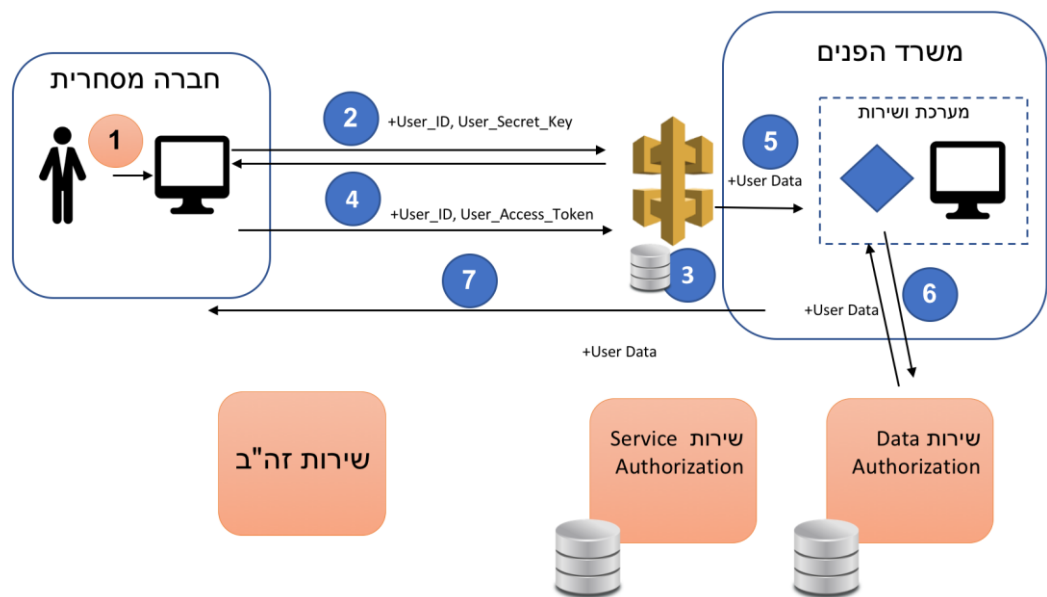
חברה מסחרית

1

2

+User_ID, User_Secret_Key

4

+User_ID, User_Access_Token

3

7

+User Data

משרד הפנים

מערכת ושירות

5

+User Data

6

+User Data

שירות זה"ב

שירות Service Authorization

שירות Data Authorization